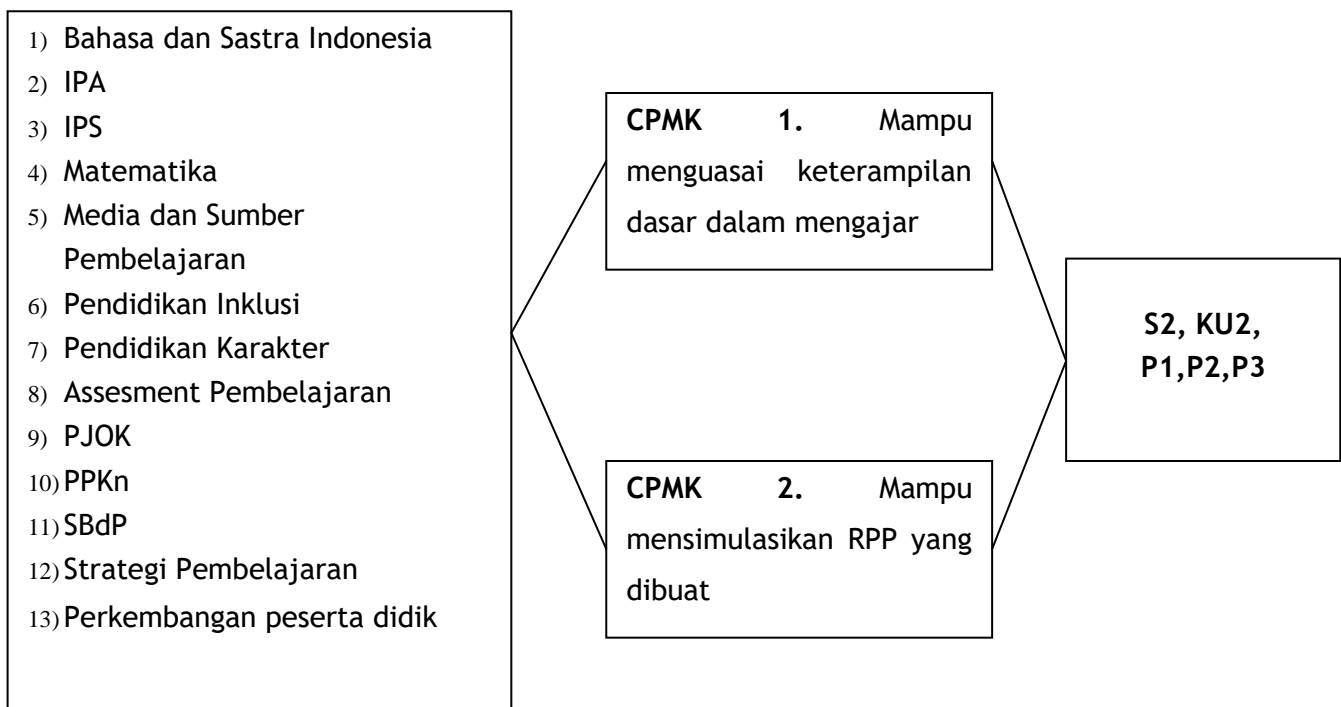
1) Bahasa dan Sastra Indonesia
2) IPA
3) IPS
4) Matematika
5) Media dan Sumber Pembelajaran
6) Pendidikan Inklusi
7) Pendidikan Karakter
8) Assesment Pembelajaran
9) PJOK
10) PPKn
11) SBdP
12) Strategi Pembelajaran
13) Perkembangan peserta didik

**CPMK 1.** Mampu menguasai keterampilan dasar dalam mengajar

**CPMK 2.** Mampu mensimulasikan RPP yang dibuat

**S2, KU2, P1,P2,P3**